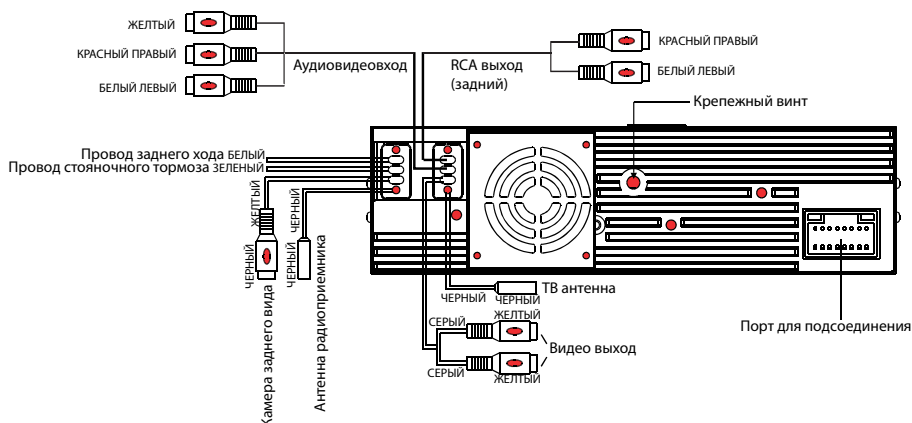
ЖЕЛТЫЙ
КРАСНЫЙ ПРАВЫЙ
БЕЛЫЙ ЛЕВЫЙ
Аудиовидеовход
RCA выход (задний)
КРАСНЫЙ ПРАВЫЙ
БЕЛЫЙ ЛЕВЫЙ
Крепежный винт
Провод заднего хода БЕЛЫЙ
Провод стояночного тормоза ЗЕЛЕНЫЙ
ЖЕЛТЫЙ
ЧЕРНЫЙ
ЧЕРНЫЙ
ЧЕРНЫЙ
Камера заднего вида
Антенна радиоприемника
ЧЕРНЫЙ
ЧЕРНЫЙ
ТВ антенна
СЕРЫЙ
ЖЕЛТЫЙ
Видео выход
СЕРЫЙ
ЖЕЛТЫЙ
Порт для подсоединения